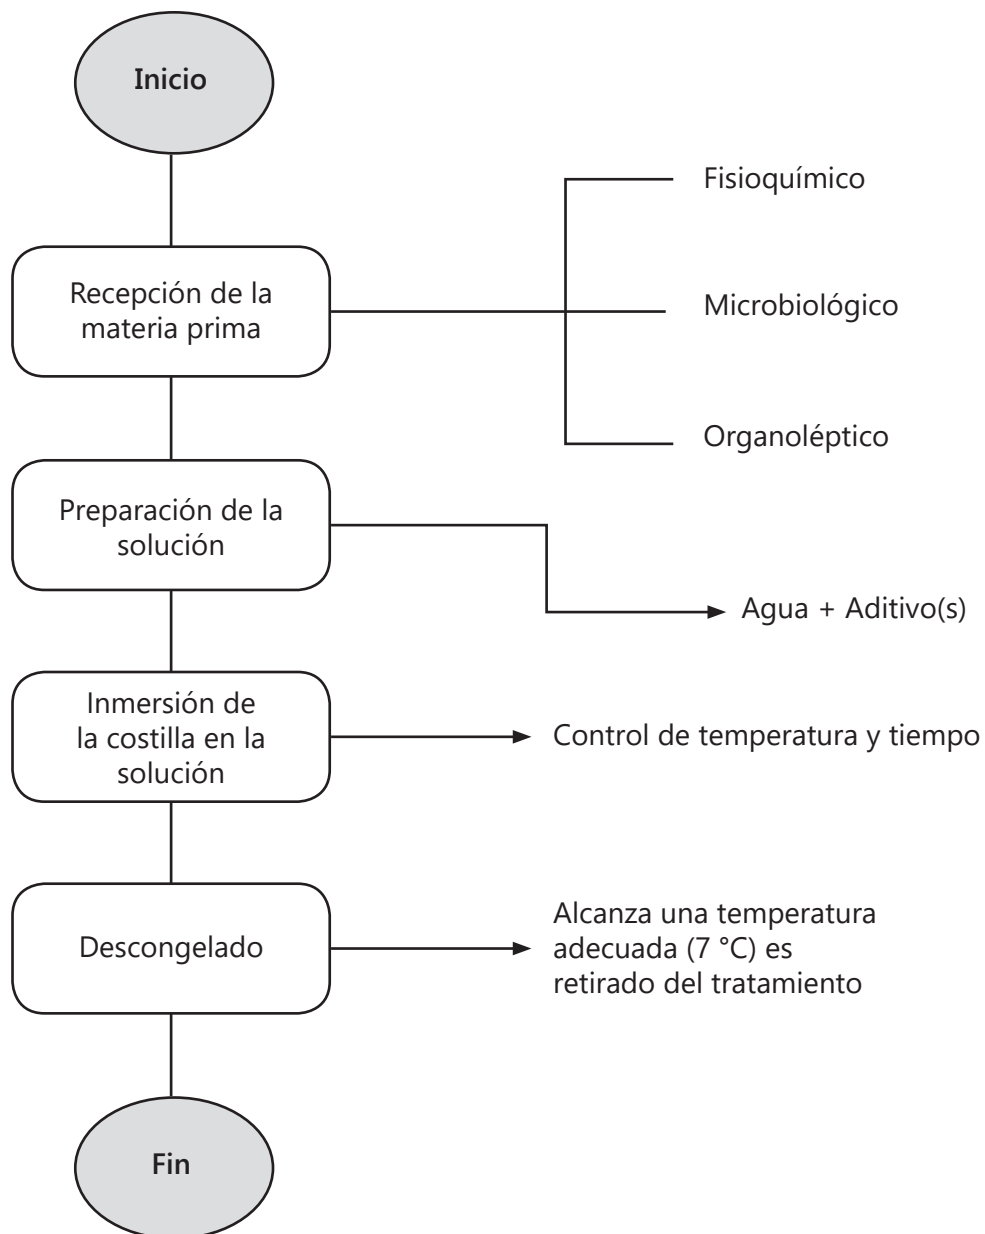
Inicio

Recepción de la materia prima

Fisioquímico

Microbiológico

Organoléptico

Preparación de la solución

Agua + Aditivo(s)

Inmersión de la costilla en la solución

Control de temperatura y tiempo

Descongelado

Alcanza una temperatura adecuada (7 °C) es retirado del tratamiento

Fin